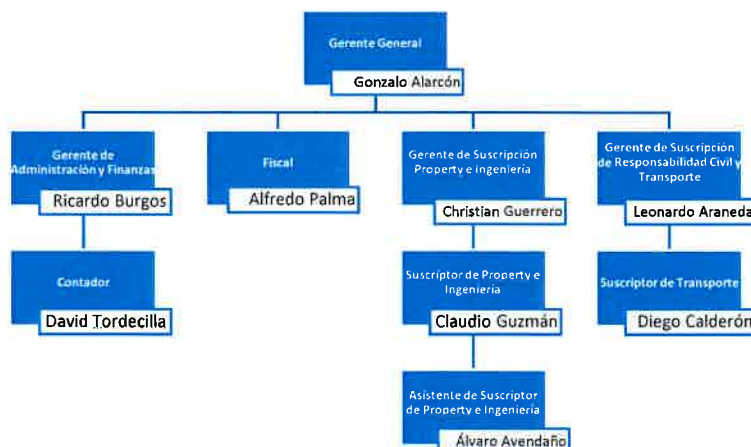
Gerente General
Gonzalo Alarcón

Gerente de Administración y Finanzas
Ricardo Burgos

Fiscal
Alfredo Palma

Gerente de Suscripción Property e ingeniería
Christian Guerrero

Gerente de Suscripción de Responsabilidad Civil y Transporte
Leonardo Araneda

Contador
David Tordecilla

Suscriptor de Property e Ingeniería
Claudio Guzmán

Suscriptor de Transporte
Diego Calderón

Asistente de Suscriptor de Property e Ingeniería
Álvaro Avendaño